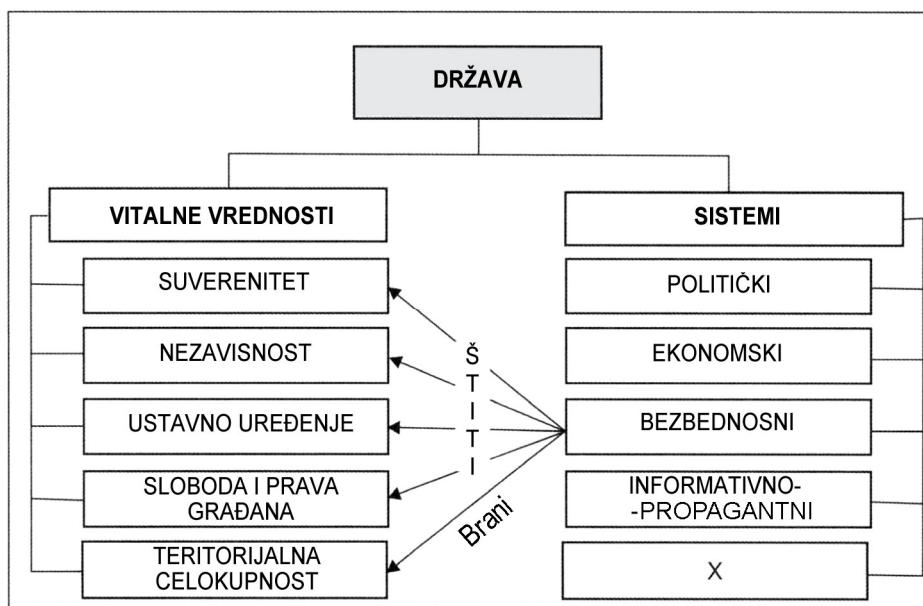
DRŽAVA

VITALNE VREDNOSTI

SUVERENITET

NEZAVISNOST

USTAVNO UREĐENJE

SLOBODA I PRAVA GRAĐANA

TERITORIJALNA CELOKUPNOST

SISTEMI

POLITIČKI

EKONOMSKI

BEZBEDNOSNI

INFORMATIVNO--PROPAGANTNI

X

Š
T
I
T
I

Brani